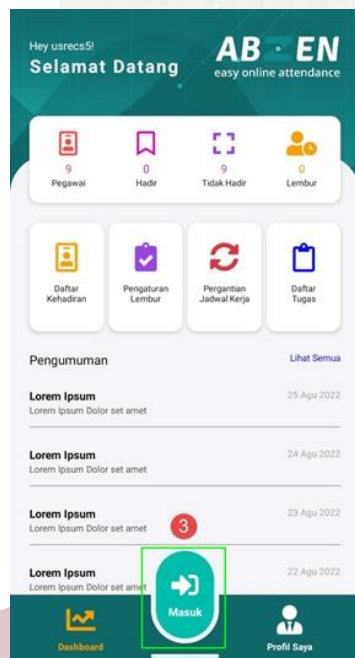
Hey usrecs5!
Selamat Datang

AB EN
easy online attendance

9
Pegawai

0
Hadir

9
Tidak Hadir

0
Lembur

Daftar Kehadiran

Pengaturan Lembur

Pergantian Jadwal Kerja

Daftar Tugas

Pengumuman

Lihat Semua

Lorem Ipsum
Lorem Ipsum Dolor set amet
25 Agu 2022

Lorem Ipsum
Lorem Ipsum Dolor set amet
24 Agu 2022

Lorem Ipsum
Lorem Ipsum Dolor set amet
23 Agu 2022

3

Lorem Ipsum
Lorem Ipsum Dolor set amet
22 Agu 2022

Dashboard

Masuk

Profil Saya